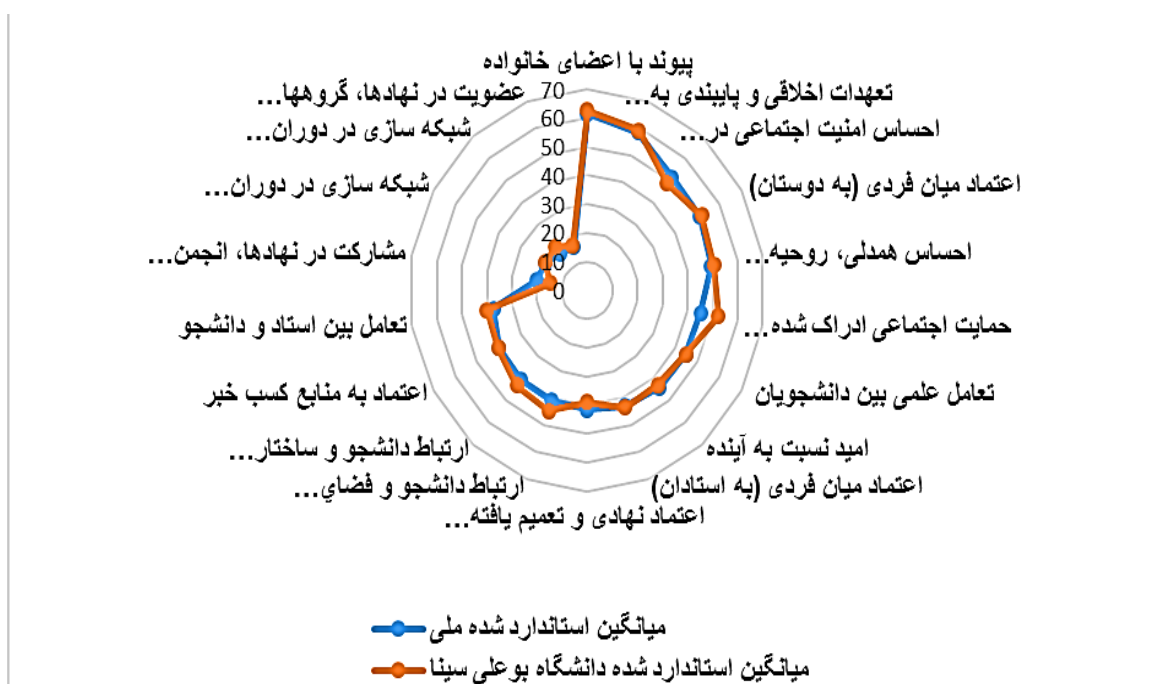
پیوند با اعضای خانواده
تعهدات اخلاقی و پایبندی به...
احساس امنیت اجتماعی در...
اعتماد میان فردی (به دوستان)
احساس همدلی، روحیه...
حمایت اجتماعی ادراک شده...
تعامل علمی بین دانشجویان
امید نسبت به آینده
اعتماد میان فردی (به استادان)
اعتماد نهادی و تعمیم یافته...
ارتباط دانشجو و فضای...
ارتباط دانشجو و ساختار...
اعتماد به منابع کسب خبر
تعامل بین استاد و دانشجو
مشارکت در نهادها، انجمن...
شبکه سازی در دوران...
شبکه سازی در دوران...
عضویت در نهادها، گروهها...

70
60
50
40
30
20
10
0

میانگین استاندارد شده ملی
میانگین استاندارد شده دانشگاه بوعلی سینا